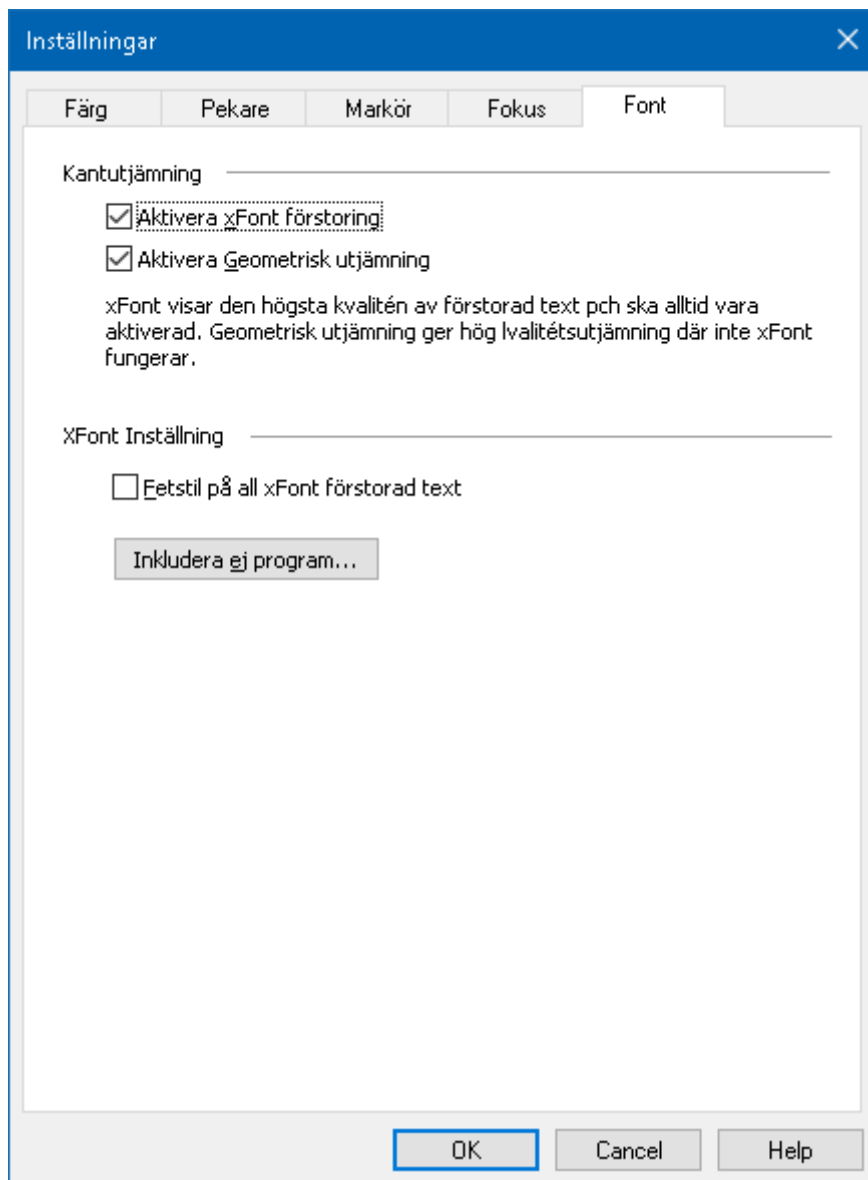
Inställningar

Färg | Pekare | Markör | Fokus | Font

Kantutjämning

Aktivera xFont förstoring

Aktivera Geometrisk utjämning

xFont visar den högsta kvalitén av förstorad text pch ska alltid vara aktiverad. Geometrisk utjämning ger hög lvalitétsutjämning där inte xFont fungerar.

XFont Inställning

Fetstil på all xFont förstorad text

Inkludera ej program...

OK

Cancel

Help